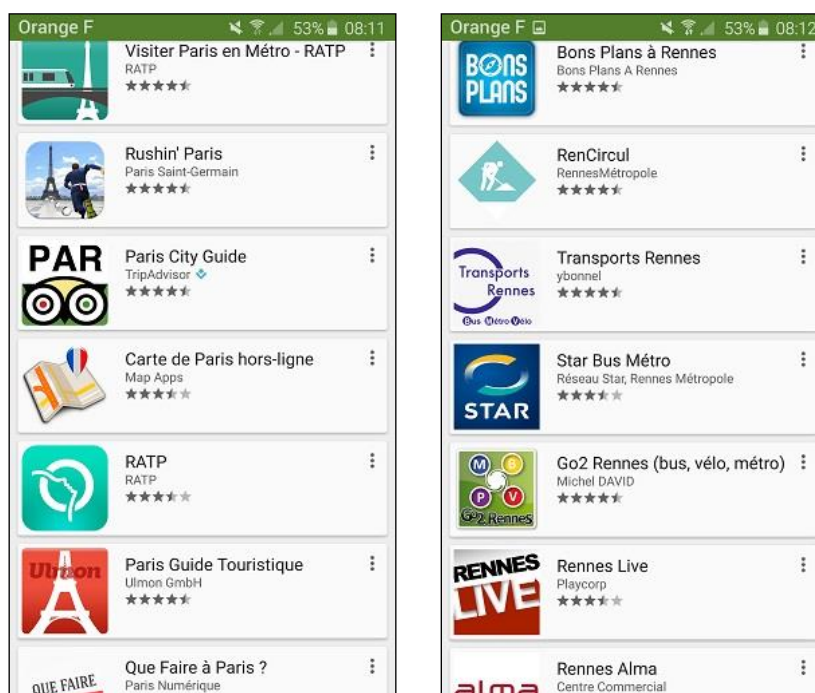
Orange F 53% 08:11

Visiter Paris en Métro - RATP
RATP

Rushin' Paris
Paris Saint-Germain

PAR
Paris City Guide
TripAdvisor

Carte de Paris hors-ligne
Map Apps

RATP
RATP

Ulmon
Paris Guide Touristique
Ulmon GmbH

QUE FAIRE
Que Faire à Paris ?
Paris Numérique

Orange F 53% 08:12

BONS PLANS
Bons Plans à Rennes
Bons Plans A Rennes

RenCircul
RennesMétropole

Transports Rennes
Bus Métro Vélo
Transports Rennes
ybonnel

STAR
Star Bus Métro
Réseau Star, Rennes Métropole

M B P V
Go2 Rennes
Go2 Rennes (bus, vélo, métro)
Michel DAVID

RENNES LIVE
Rennes Live
Playcorp

alma
Rennes Alma
Centre Commercial